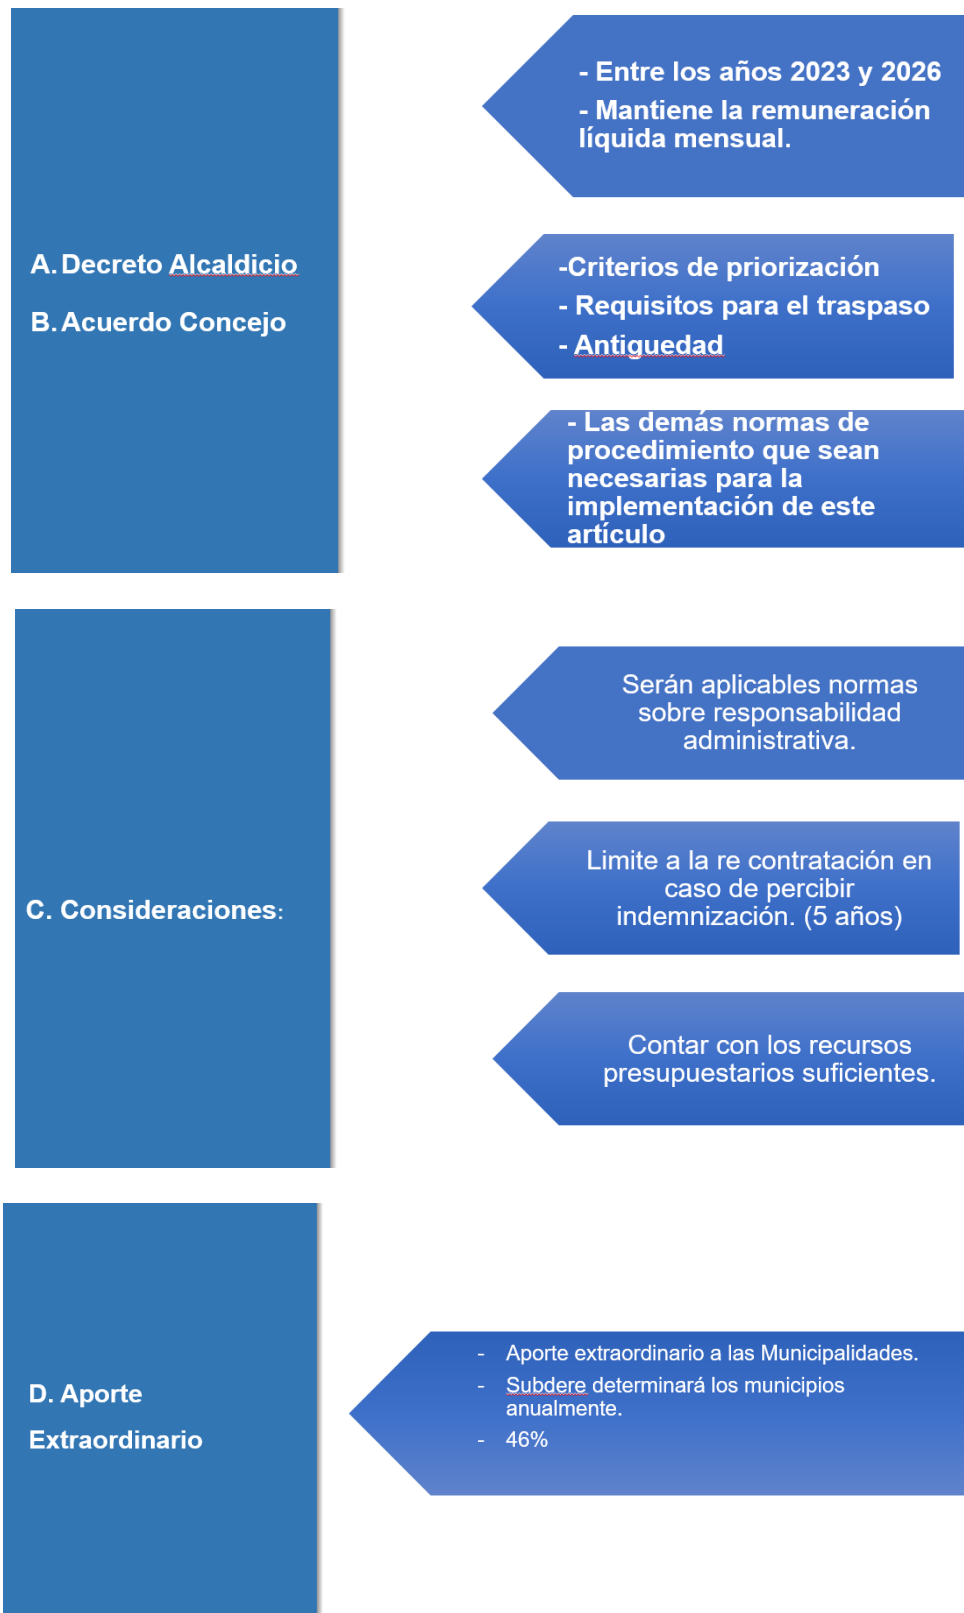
A. Decreto Alcaldicio

B. Acuerdo Concejo

- Entre los años 2023 y 2026

- Mantiene la remuneración líquida mensual.

-Criterios de priorización

- Requisitos para el traspaso

- Antiguedad

- Las demás normas de procedimiento que sean necesarias para la implementación de este artículo

C. Consideraciones:

Serán aplicables normas sobre responsabilidad administrativa.

Limite a la re contratación en caso de percibir indemnización. (5 años)

Contar con los recursos presupuestarios suficientes.

D. Aporte Extraordinario

- Aporte extraordinario a las Municipalidades.

- Subdere determinará los municipios anualmente.

- 46%